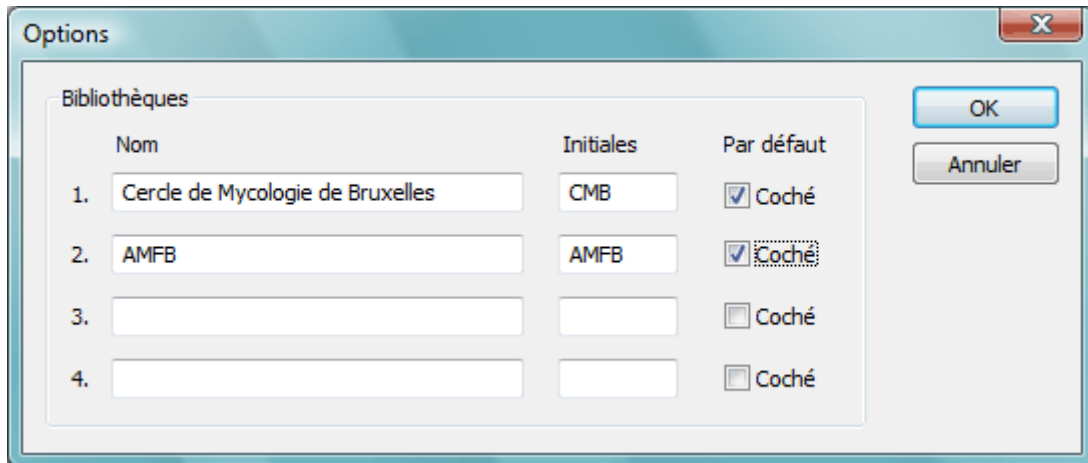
Options

Bibliothèques

| | Nom | Initiales | Par défaut |
|---|---|---|---|
| 1. | Cercle de Mycologie de Bruxelles | CMB | Coché |
| 2. | AMFB | AMFB | Coché |
| 3. | | | Coché |
| 4. | | | Coché |

OK

Annuler